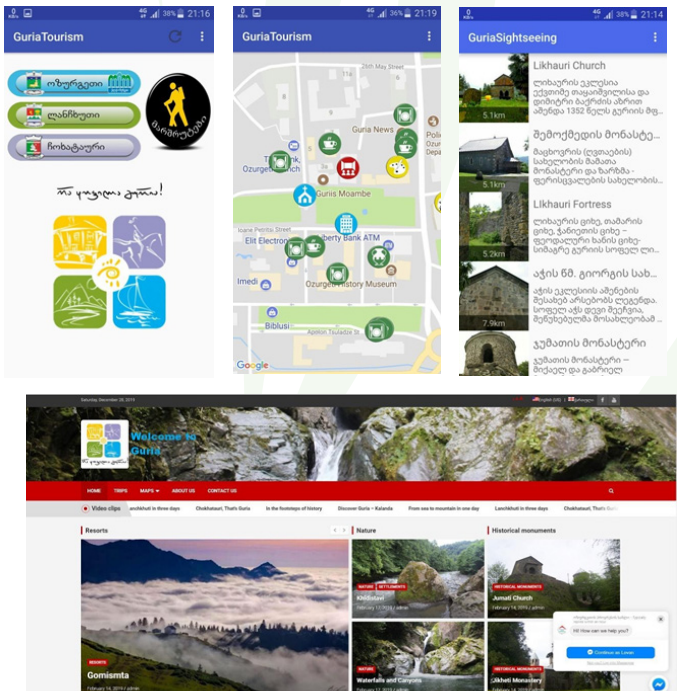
4G 38% 21:16
GuriaTourism
ოზურგეთი
ლანჩხუთი
ჩოხატაური
ნავიგაცია
ეს გურულია ბიჭო!

4G 36% 21:19
GuriaTourism
25th May Street
Guria News
Ozurgeti
Guris Moambe
Elit Electronics
Liberty Bank ATM
Imedi
Ozurgeti History Museum
Biblusi
Google

4G 38% 21:14
GuriaSightseeing
Likhauri Church
ლიხაურის ეკლესია ექვთიმე თაყაიშვილისა და დიმიტრი ბაქრაძის აზრით აშენდა 1352 წელს გურიის მთ...
5.1km
შემოქმედის მონასტე...
მაცხოვრის (ღვთაების) სახელობის მამათა მონასტერი და ნარზეპა - ფერისცვალების სახელობის...
5.1km
Likhauri Fortress
ლიხაურის ციხე, თამარის ციხე, ჯანიერის ციხე – ფეოდალური ხანის ციხე-სიმაგრე გურიის სოფელ ლი...
5.2km
აჭის წმ. გიორგის სახ...
აჭის ეკლესიის აშენების შესახებ არსებობს ლეგენდა. სოფელ აჭს დიდი ბერიკაცი, შეშინებულმა მოსახლეობამ...
7.9km
ჯუმათის მონასტერი
ჯუმათის მონასტერი – მიქაელ და გაბრიელ

Saturday, December 28, 2019
Welcome to Guria
HOME TRIPS MAPS ABOUT US CONTACT US
Video clips
Lanchkhuti in three days | Chokhatauri, That's Guria | In the footsteps of history | Discover Guria – Kalanda | From sea to mountain in one day | Lanchkhuti in three days | Chokhatauri, That's Guria
Resorts
Nature
Historical monuments
RESORTS
Gomismta
February 14, 2019 / admin
NATURE SETTLEMENTS
Khidistavi
February 13, 2019 / admin
HISTORICAL MONUMENTS
Jumati Church
February 14, 2019 / admin
NATURE
Waterfalls and Canyons
February 13, 2019 / admin
HISTORICAL MONUMENTS
Likheti Monastery
February 14, 2019 / admin
Hi! How can we help you?
Continue as Lever